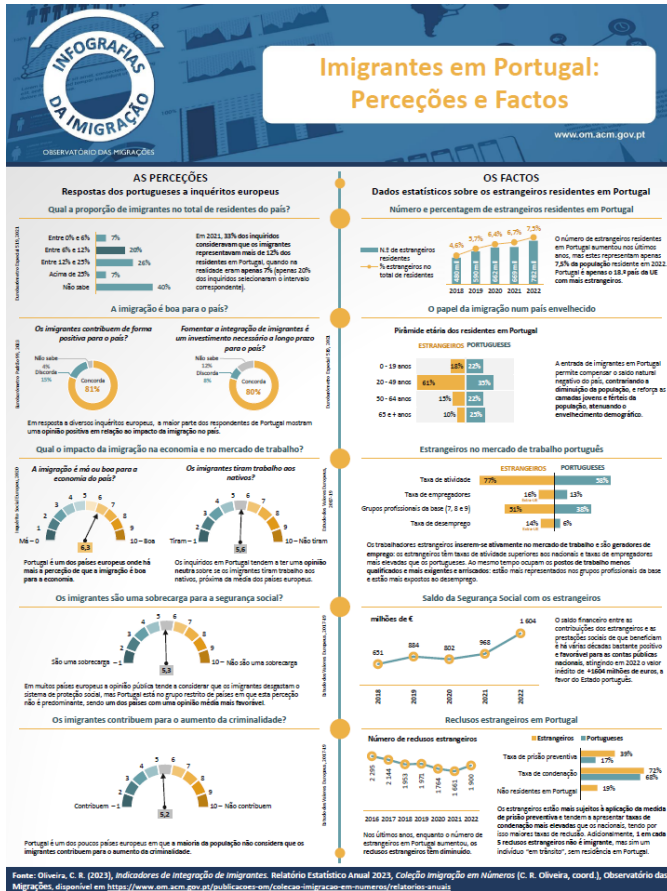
INFOGRAFIAS DA IMIGRAÇÃO
OBSERVATÓRIO DAS MIGRAÇÕES

Imigrantes em Portugal: Perceções e Factos

www.om.acm.gov.pt

AS PERCEÇÕES
Respostas dos portugueses a inquéritos europeus

OS FACTOS
Dados estatísticos sobre os estrangeiros residentes em Portugal

Qual a proporção de imigrantes no total de residentes do país?

Eurobarómetro Especial 519, 2021

| | |
|---|---|
| Entre 0% e 6% | 7% |
| Entre 6% e 12% | 20% |
| Entre 12% e 25% | 26% |
| Acima de 25% | 7% |
| Não sabe | 40% |

Em 2021, 33% dos inquiridos consideravam que os imigrantes representavam mais de 12% dos residentes em Portugal, quando na realidade eram apenas 7% (apenas 20% dos inquiridos selecionaram o intervalo correspondente).

A imigração é boa para o país?

Eurobarómetro Especial 519, 2021

Os imigrantes contribuem de forma positiva para o país?
Não sabe 4%
Discorda 15%
Concorda 81%

Fomentar a integração de imigrantes é um investimento necessário a longo prazo para o país?
Não sabe 12%
Discorda 8%
Concorda 80%

Em resposta a diversos inquéritos europeus, a maior parte dos respondentes de Portugal mostram uma opinião positiva em relação ao impacto da imigração no país.

Qual o impacto da imigração na economia e no mercado de trabalho?

Inquérito Social Europeu, 2020

A imigração é má ou boa para a economia do país?
Má – 0 1 2 3 4 5 6 7 8 9 10 – Boa
6,3

Os imigrantes tiram trabalho aos nativos?
Tiram – 1 2 3 4 5 6 7 8 9 10 – Não tiram
5,6

Portugal é um dos países europeus onde há mais a perceção de que a imigração é boa para a economia.

Os inquiridos em Portugal tendem a ter uma opinião neutra sobre se os imigrantes tiram trabalho aos nativos, próxima da média dos países europeus.

Os imigrantes são uma sobrecarga para a segurança social?

Estudo dos Valores Europeus, 2017-20

São uma sobrecarga – 1 2 3 4 5 6 7 8 9 10 – Não são uma sobrecarga
5,3

Em muitos países europeus a opinião pública tende a considerar que os imigrantes desgastam o sistema de proteção social, mas Portugal está no grupo restrito de países em que esta perceção não é predominante, sendo um dos países com uma opinião média mais favorável.

Os imigrantes contribuem para o aumento da criminalidade?

Estudo dos Valores Europeus, 2017-20

Contribuem – 1 2 3 4 5 6 7 8 9 10 – Não contribuem
5,2

Portugal é um dos poucos países europeus em que a maioria da população não considera que os imigrantes contribuem para o aumento da criminalidade.

Número e percentagem de estrangeiros residentes em Portugal

N.º de estrangeiros residentes
% estrangeiros no total de residentes

| | 2018 | 2019 | 2020 | 2021 | 2022 |
|---|---|---|---|---|---|
| N.º (mil) | 480 | 590 | 662 | 698 | 781 |
| % | 4,6% | 5,7% | 6,4% | 6,7% | 7,5% |

O número de estrangeiros residentes em Portugal aumentou nos últimos anos, mas estes representam apenas 7,5% da população residente em 2022. Portugal é apenas o 18.º país da UE com mais estrangeiros.

O papel da imigração num país envelhecido

Pirâmide etária dos residentes em Portugal

Censos 2021

| | ESTRANGEIROS | PORTUGUESES |
|---|---|---|
| 0 - 19 anos | 18% | 22% |
| 20 - 49 anos | 61% | 35% |
| 50 - 64 anos | 13% | 22% |
| 65 e + anos | 10% | 25% |

A entrada de imigrantes em Portugal permite compensar o saldo natural negativo do país, contrariando a diminuição da população, e reforça as camadas jovens e férteis da população, atenuando o envelhecimento demográfico.

Estrangeiros no mercado de trabalho português

| | ESTRANGEIROS | PORTUGUESES |
|---|---|---|
| Taxa de atividade | 77% | 58% |
| Taxa de empregadores | 16% | 13% |
| Grupos profissionais da base (7, 8 e 9) | 51% | 38% |
| Taxa de desemprego | 14% | 6% |

Os trabalhadores estrangeiros inserem-se ativamente no mercado de trabalho e são geradores de emprego: os estrangeiros têm taxas de atividade superiores aos nacionais e taxas de empregadores mais elevadas que os portugueses. Ao mesmo tempo ocupam os postos de trabalho menos qualificados e mais exigentes e arriscados: estão mais representados nos grupos profissionais da base e estão mais expostos ao desemprego.

Saldo da Segurança Social com os estrangeiros

milhões de €

| 2018 | 2019 | 2020 | 2021 | 2022 |
|---|---|---|---|---|
| 651 | 884 | 802 | 968 | 1 604 |

O saldo financeiro entre as contribuições dos estrangeiros e as prestações sociais de que beneficiam é há várias décadas bastante positivo e favorável para as contas públicas nacionais, atingindo em 2022 o valor inédito de +1604 milhões de euros, a favor do Estado português.

Reclusos estrangeiros em Portugal

Número de reclusos estrangeiros

| 2016 | 2017 | 2018 | 2019 | 2020 | 2021 | 2022 |
|---|---|---|---|---|---|---|
| 2 295 | 2 144 | 1 953 | 1 971 | 1 764 | 1 661 | 1 900 |

Nos últimos anos, enquanto o número de estrangeiros em Portugal aumentou, os reclusos estrangeiros têm diminuído.

Estrangeiros Portugueses

| | Estrangeiros | Portugueses |
|---|---|---|
| Taxa de prisão preventiva | 39% | 17% |
| Taxa de condenação | 72% | 68% |
| Não residentes em Portugal | 19% | |

Os estrangeiros estão mais sujeitos à aplicação da medida de prisão preventiva e tendem a apresentar taxas de condenação mais elevadas que os nacionais, tendo por isso maiores taxas de reclusão. Adicionalmente, 1 em cada 5 reclusos estrangeiros não é imigrante, mas sim um indivíduo "em trânsito", sem residência em Portugal.

Fonte: Oliveira, C. R. (2023), Indicadores de Integração de Imigrantes. Relatório Estatístico Anual 2023, Coleção Imigração em Números (C. R. Oliveira, coord.), Observatório das Migrações, disponível em https://www.om.acm.gov.pt/publicacoes-om/colecao-imigracao-em-numeros/relatorios-anuais